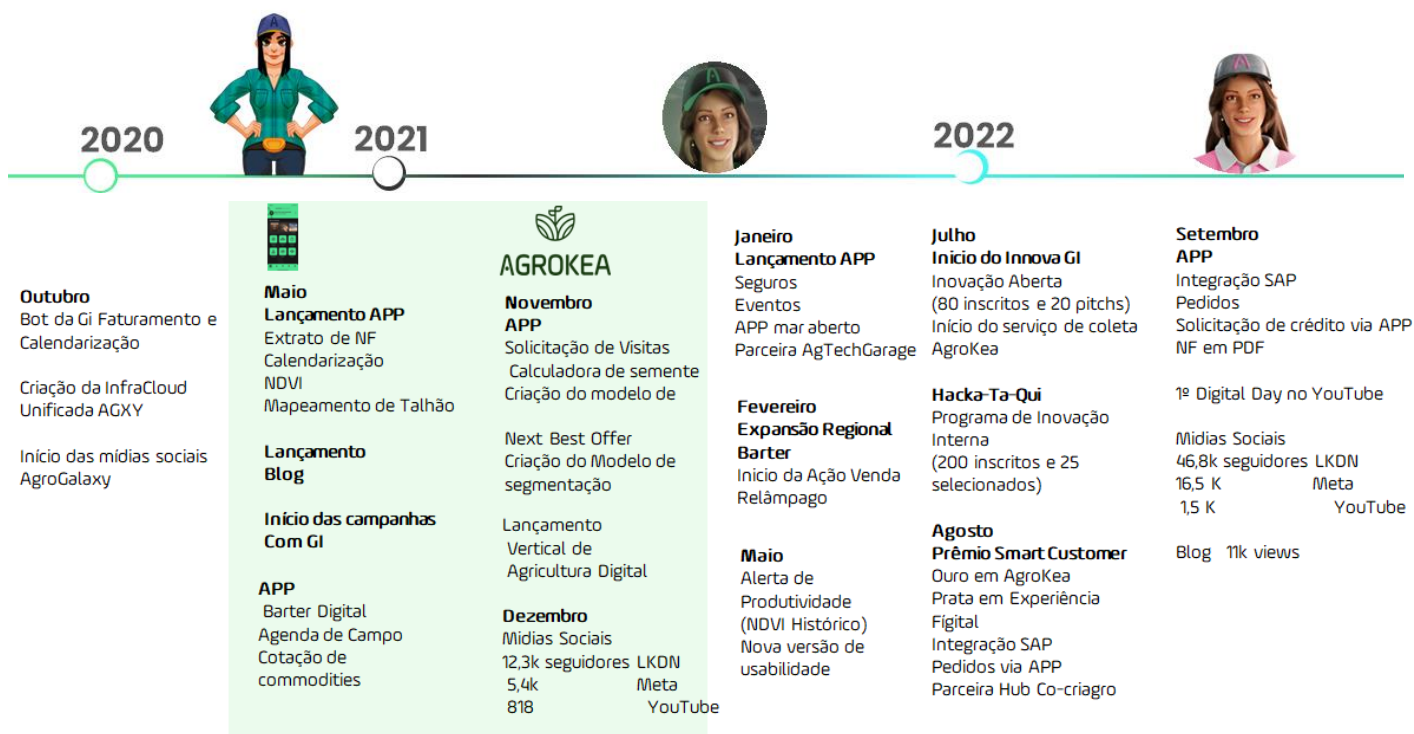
2020

2021

2022

Outubro
Bot da Gi Faturamento e Calendarização

Criação da InfraCloud Unificada AGXY

Início das mídias sociais AgroGalaxy

Maio
Lançamento APP
Extrato de NF
Calendarização
NDVI
Mapeamento de Talhão

Lançamento Blog

Início das campanhas Com GI

APP
Barter Digital
Agenda de Campo
Cotação de commodities

AGROKEA

Novembro
APP
Solicitação de Visitas
Calculadora de semente
Criação do modelo de

Next Best Offer
Criação do Modelo de segmentação

Lançamento Vertical de Agricultura Digital

Dezembro
Mídias Sociais
12,3k seguidores LKDN
5,4k Meta
818 YouTube

Janeiro
Lançamento APP
Seguros
Eventos
APP mar aberto
Parceira AgTechGarage

Fevereiro
Expansão Regional
Barter
Inicio da Ação Venda Relâmpago

Maio
Alerta de Produtividade
(NDVI Histórico)
Nova versão de usabilidade

Julho
Inicio do Innova GI
Inovação Aberta
(80 inscritos e 20 pitchs)
Início do serviço de coleta AgroKea

Hacka-Ta-Qui
Programa de Inovação Interna
(200 inscritos e 25 selecionados)

Agosto
Prêmio Smart Customer
Ouro em AgroKea
Prata em Experiência Fígital
Integração SAP
Pedidos via APP
Parceira Hub Co-criagro

Setembro
APP
Integração SAP
Pedidos
Solicitação de crédito via APP
NF em PDF

1º Digital Day no YouTube

Midias Sociais
46,8k seguidores LKDN
16,5 K Meta
1,5 K YouTube

Blog 11k views